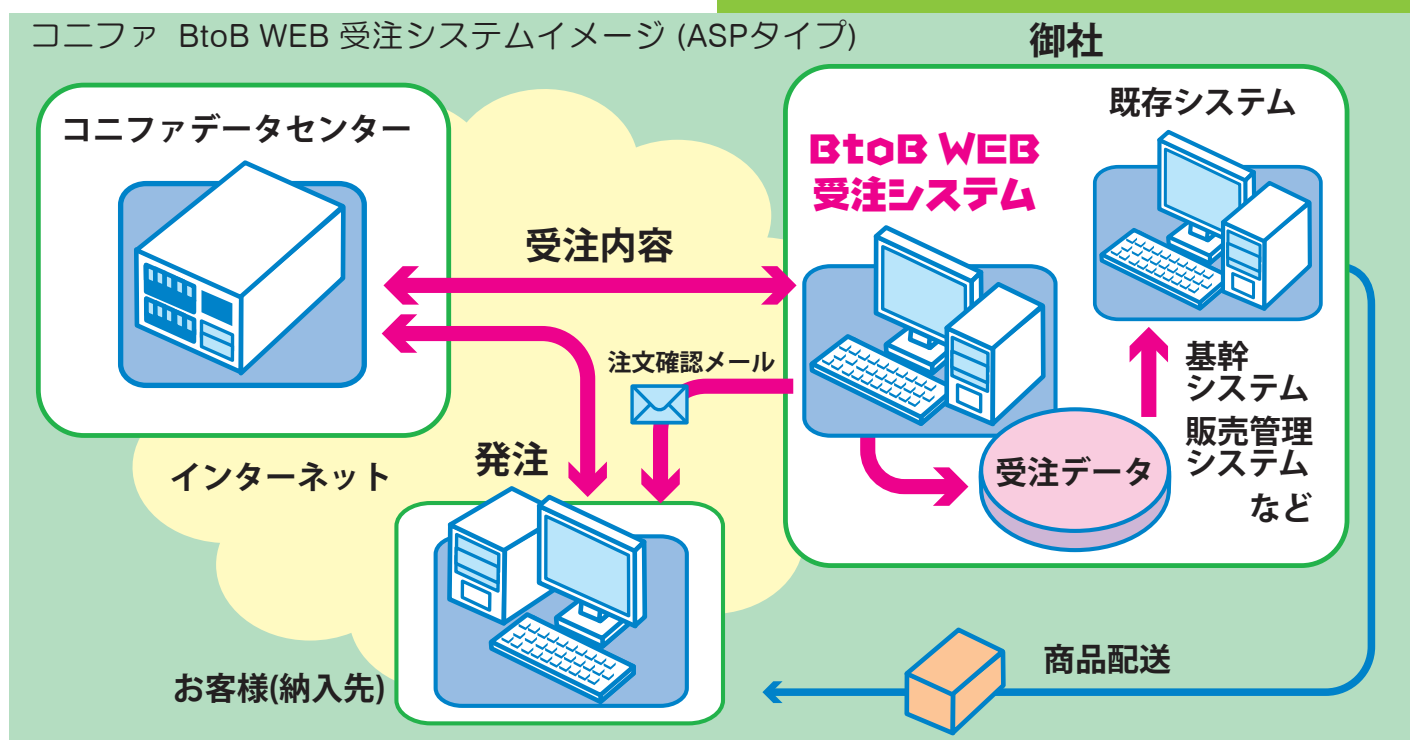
コニファ BtoB WEB 受注システムイメージ (ASPタイプ)

御社

コニファデータセンター

既存システム

BtoB WEB
受注システム

受注内容

注文確認メール

基幹
システム
販売管理
システム
など

受注データ

インターネット

発注

商品配送

お客様(納入先)